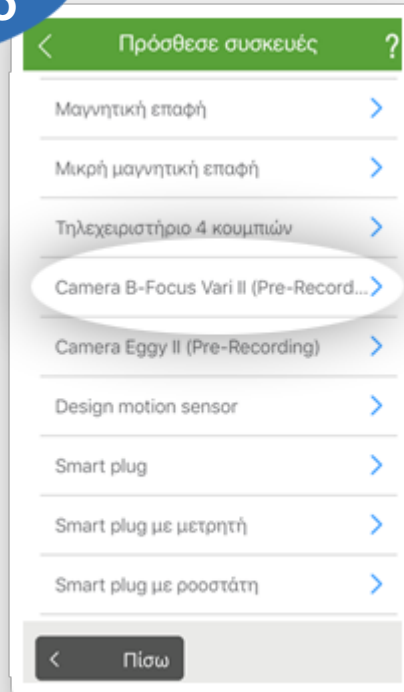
5

<
Πρόσθεσε συσκευές
?

Μαγνητική επαφή
>

Μικρή μαγνητική επαφή
>

Τηλεχειριστήριο 4 κουμπιών
>

Camera B-Focus Vari II (Pre-Record...
>

Camera Eggy II (Pre-Recording)
>

Design motion sensor
>

Smart plug
>

Smart plug με μετρητή
>

Smart plug με ροοστάτη
>

<
Πίσω